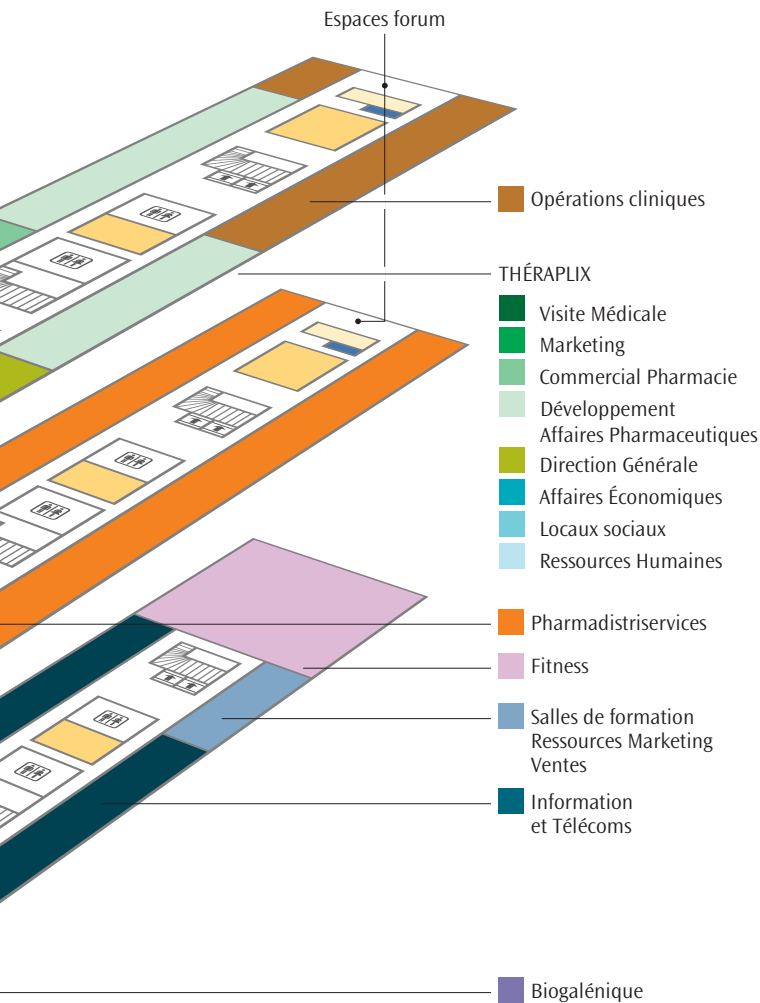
Espaces forum

Opérations cliniques

THÉRAPLIX

Visite Médicale

Marketing

Commercial Pharmacie

Développement
Affaires Pharmaceutiques

Direction Générale

Affaires Économiques

Locaux sociaux

Ressources Humaines

Pharmadistriservices

Fitness

Salles de formation
Ressources Marketing
Ventes

Information
et Télécoms

Biogalénique